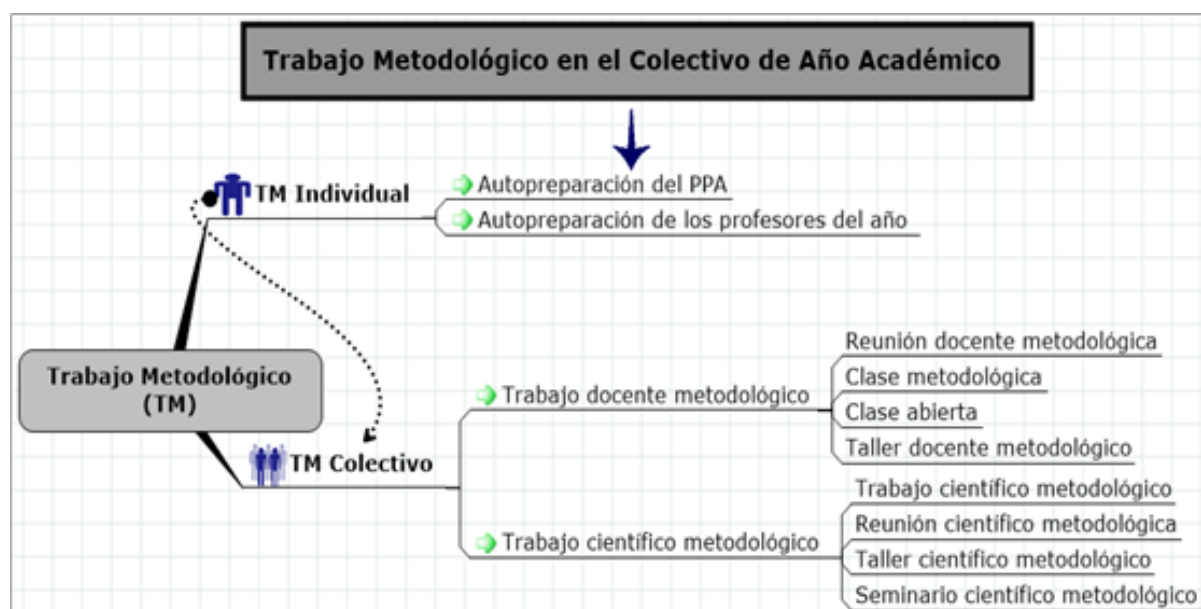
Trabajo Metodológico en el Colectivo de Año Académico

TM Individual

Autopreparación del PPA

Autopreparación de los profesores del año

Trabajo Metodológico (TM)

TM Colectivo

Trabajo docente metodológico

Reunión docente metodológica

Clase metodológica

Clase abierta

Taller docente metodológico

Trabajo científico metodológico

Trabajo científico metodológico

Reunión científico metodológica

Taller científico metodológico

Seminario científico metodológico